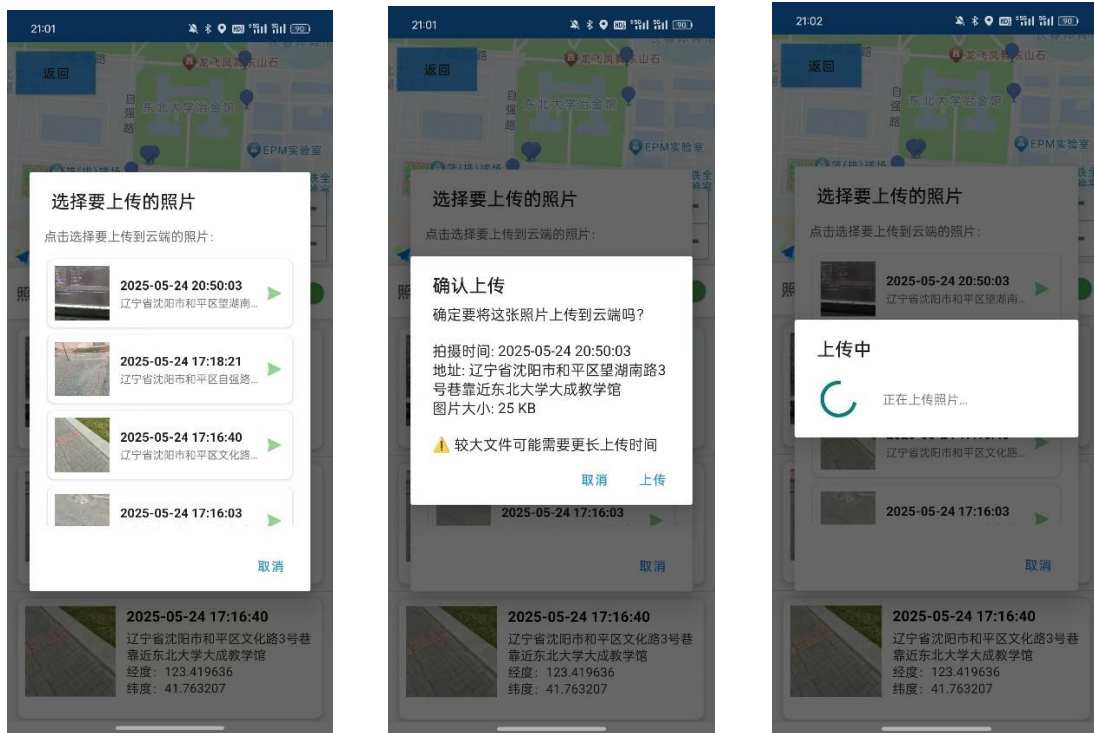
21:01

返回

龙飞凤舞太山石

东北大学冶金馆

自强路

EPM实验室

选择要上传的照片

点击选择要上传到云端的照片：

2025-05-24 20:50:03
辽宁省沈阳市和平区望湖南...

2025-05-24 17:18:21
辽宁省沈阳市和平区自强路...

2025-05-24 17:16:40
辽宁省沈阳市和平区文化路...

2025-05-24 17:16:03

取消

2025-05-24 17:16:40
辽宁省沈阳市和平区文化路3号巷靠近东北大学大成教学馆
经度：123.419636
纬度：41.763207

21:01

返回

龙飞凤舞太山石

东北大学冶金馆

自强路

EPM实验室

选择要上传的照片

点击选择要上传到云端的照片：

确认上传

确定要将这张照片上传到云端吗？

拍摄时间: 2025-05-24 20:50:03
地址: 辽宁省沈阳市和平区望湖南路3号巷靠近东北大学大成教学馆
图片大小: 25 KB

⚠ 较大文件可能需要更长上传时间

取消 上传

2025-05-24 17:16:03

取消

2025-05-24 17:16:40
辽宁省沈阳市和平区文化路3号巷靠近东北大学大成教学馆
经度：123.419636
纬度：41.763207

21:02

返回

龙飞凤舞太山石

东北大学冶金馆

自强路

EPM实验室

选择要上传的照片

点击选择要上传到云端的照片：

2025-05-24 20:50:03
辽宁省沈阳市和平区望湖南...

上传中

正在上传照片...

辽宁省沈阳市和平区文化路...

2025-05-24 17:16:03

取消

2025-05-24 17:16:40
辽宁省沈阳市和平区文化路3号巷靠近东北大学大成教学馆
经度：123.419636
纬度：41.763207